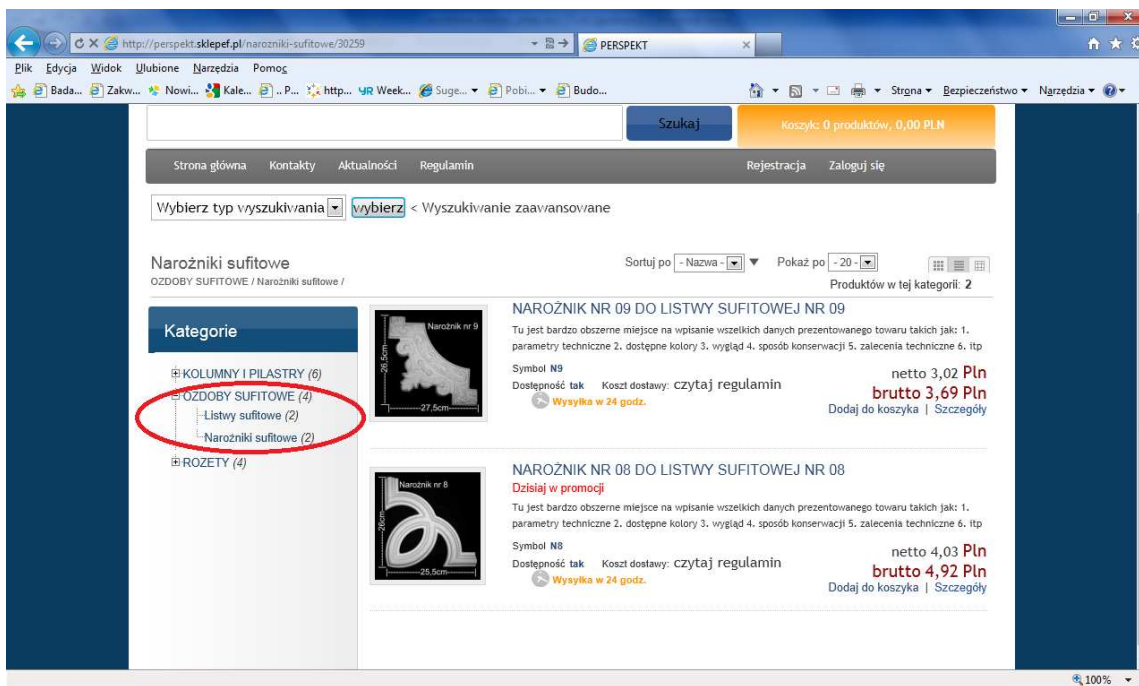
http://perspekt.sklepef.pl/narozniki-sufitowe/30259

PERSPEKT

Plik Edycja Widok Ulubione Narzędzia Pomoc

Bada... Zakw... Nowi... Kale... ..P... http... Week... Suge... Pobi... Budo...

Strona Bezpieczeństwo Narzędzia

Szukaj

Koszyk: 0 produktów, 0,00 PLN

Strona główna Kontakty Aktualności Regulamin

Rejestracja Zaloguj się

Wybierz typ wyszukiwania wybierz < Wyszukiwanie zaawansowane

Narożniki sufitowe
OZDOBY SUFITOWE / Narożniki sufitowe /

Sortuj po - Nazwa - Pokaż po - 20 -

Produktów w tej kategorii: 2

Kategorie

KOLUMNY I PILASTRY (6)
OZDOBY SUFITOWE (4)
Listwy sufitowe (2)
Narożniki sufitowe (2)
ROZETY (4)

Narożnik nr 9
26,5cm
27,5cm

NAROŻNIK NR 09 DO LISTWY SUFITOWEJ NR 09

Tu jest bardzo obszerne miejsce na wpisanie wszelkich danych prezentowanego towaru takich jak: 1. parametry techniczne 2. dostępne kolory 3. wygląd 4. sposób konserwacji 5. zalecenia techniczne 6. itp

Symbol N9
Dostępność tak Koszt dostawy: czytaj regulamin
Wysyłka w 24 godz.

netto 3,02 Pln
brutto 3,69 Pln
Dodaj do koszyka | Szczegóły

Narożnik nr 8
26cm
25,5cm

NAROŻNIK NR 08 DO LISTWY SUFITOWEJ NR 08
Dzisiaj w promocji

Tu jest bardzo obszerne miejsce na wpisanie wszelkich danych prezentowanego towaru takich jak: 1. parametry techniczne 2. dostępne kolory 3. wygląd 4. sposób konserwacji 5. zalecenia techniczne 6. itp

Symbol N8
Dostępność tak Koszt dostawy: czytaj regulamin
Wysyłka w 24 godz.

netto 4,03 Pln
brutto 4,92 Pln
Dodaj do koszyka | Szczegóły

100%